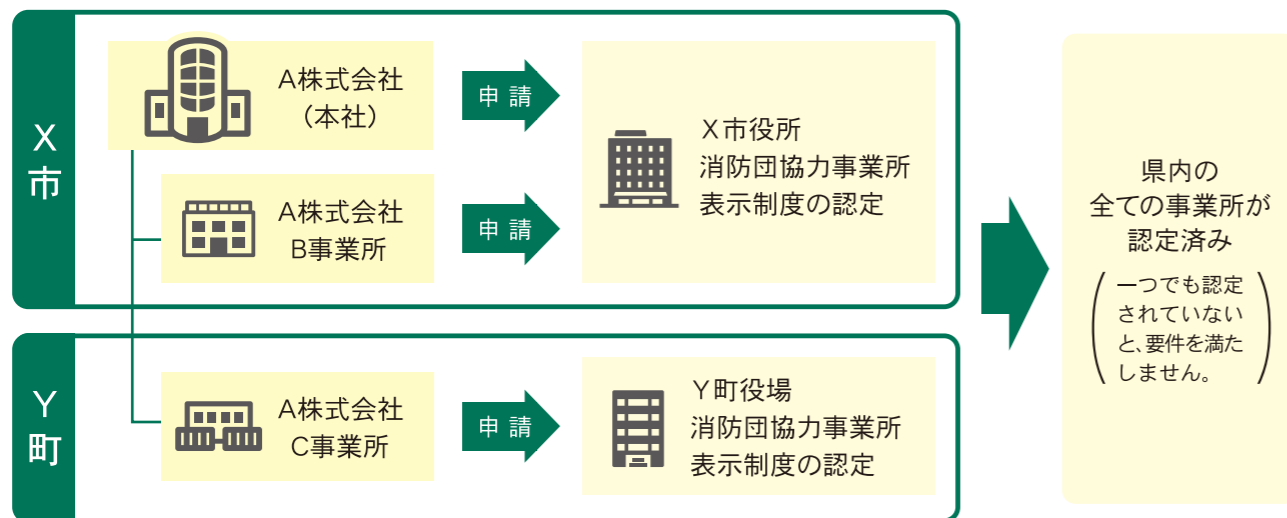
X市

A株式会社
（本社）

申請

X市役所
消防団協力事業所
表示制度の認定

A株式会社
B事業所

申請

Y町

A株式会社
C事業所

申請

Y町役場
消防団協力事業所
表示制度の認定

県内の
全ての事業所が
認定済み

（一つでも認定されていないと、要件を満たしません。）